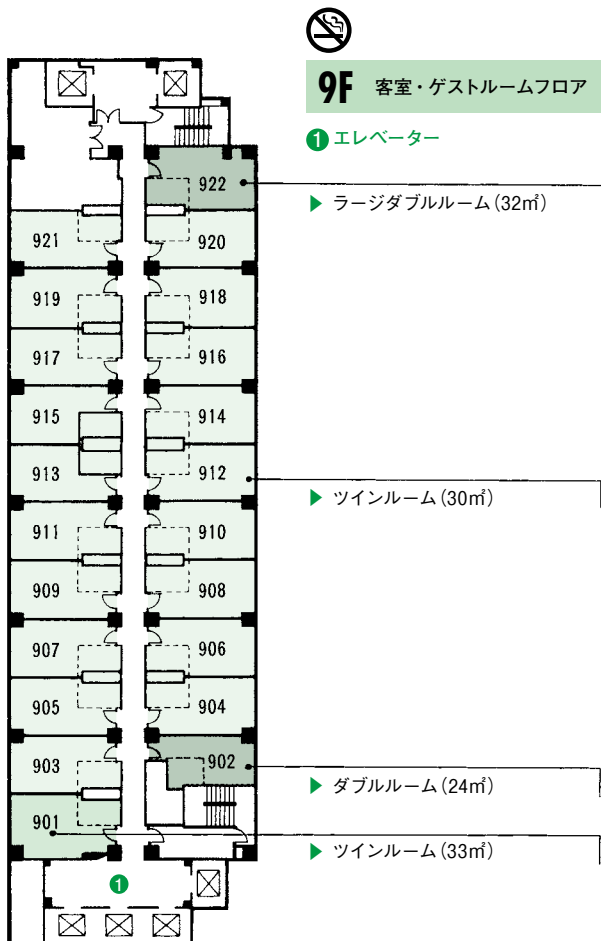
9F 客室・ゲストルームフロア

1 エレベーター

922
921
920
919
918
917
916
915
914
913
912
911
910
909
908
907
906
905
904
903
902
901

▶ ラージダブルルーム（32㎡）

▶ ツインルーム（30㎡）

▶ ダブルルーム（24㎡）

▶ ツインルーム（33㎡）

1